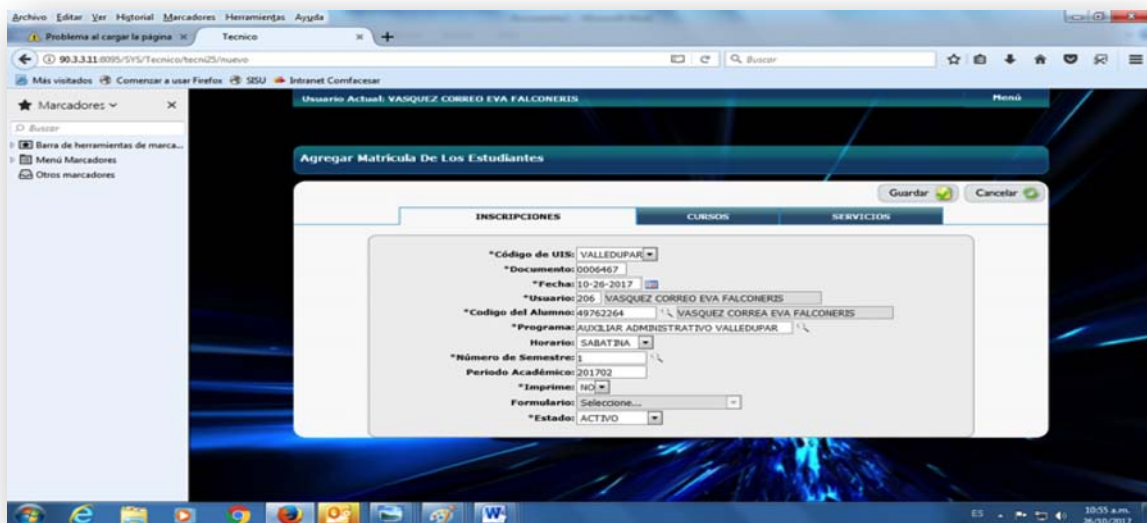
Archivo Editar Ver Historial Marcadores Herramientas Ayuda

Problema al cargar la página ×

Tecnico ×

90.3.3.11:8095/SYS/Tecnico/tecni25/nuevo

Buscar

Más visitados Comenzar a usar Firefox SISU Intranet Comfacesar

Marcadores

Buscar

Barra de herramientas de marca...

Menú Marcadores

Otros marcadores

Usuario Actual: VASQUEZ CORREO EVA FALCONERIS

Menú

Agregar Matricula De Los Estudiantes

Guardar

Cancelar

INSCRIPCIONES

CURSOS

SERVICIOS

*Código de UIS: VALLEDUPAR

*Documento: 0006467

*Fecha: 10-26-2017

*Usuario: 206 VASQUEZ CORREO EVA FALCONERIS

*Codigo del Alumno: 49762264 VASQUEZ CORREA EVA FALCONERIS

*Programa: AUXILIAR ADMINISTRATIVO VALLEDUPAR

Horario: SABATINA

*Número de Semestre: 1

Periodo Académico: 201702

*Imprime: NO

Formulario: Seleccione...

*Estado: ACTIVO

ES

10:55 a.m.
26/10/2017